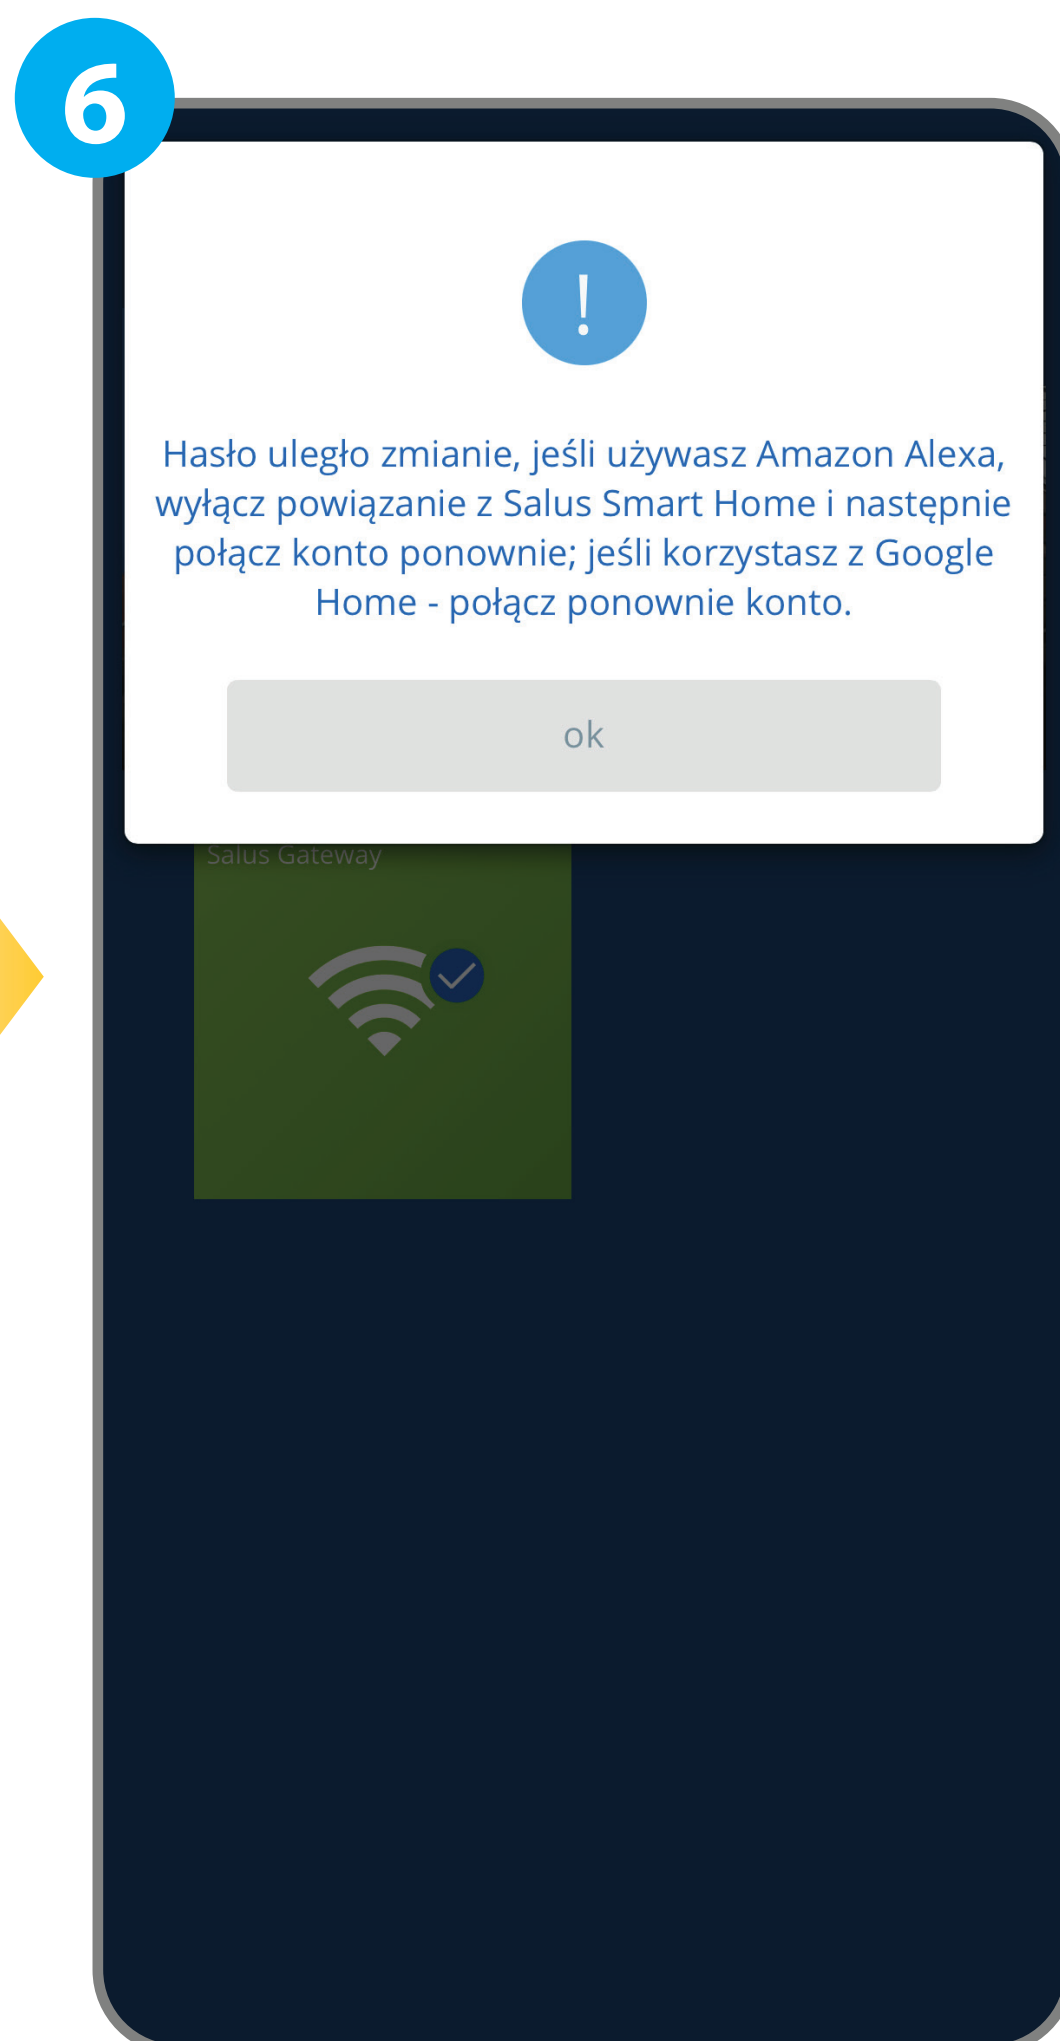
6

!

Hasło uległo zmianie, jeśli używasz Amazon Alexa, wyłącz powiązanie z Salus Smart Home i następnie połącz konto ponownie; jeśli korzystasz z Google Home - połącz ponownie konto.

ok

Salus Gateway